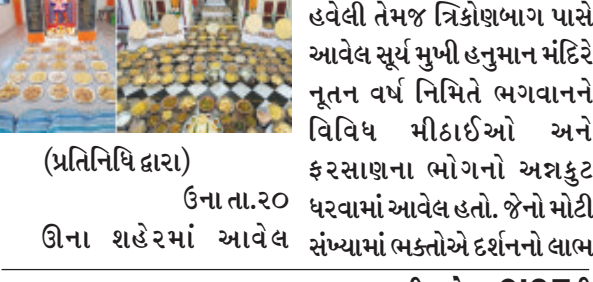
(પ્રતિનિધિ દ્વારા)

ઉના તા.૨૦

ઊના શહેરમાં આવેલ હવેલી તેમજ ત્રિકોણબાગ પાસે આવેલ સૂર્ય મુખી હનુમાન મંદિરે નૂતન વર્ષ નિમિતે ભગવાનને વિવિધ મીઠાઈઓ અને ફરસાણના ભોગનો અન્નકુટ ધરવામાં આવેલ હતો. જેનો મોટી સંખ્યામાં ભક્તોએ દર્શનનો લાભ

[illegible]